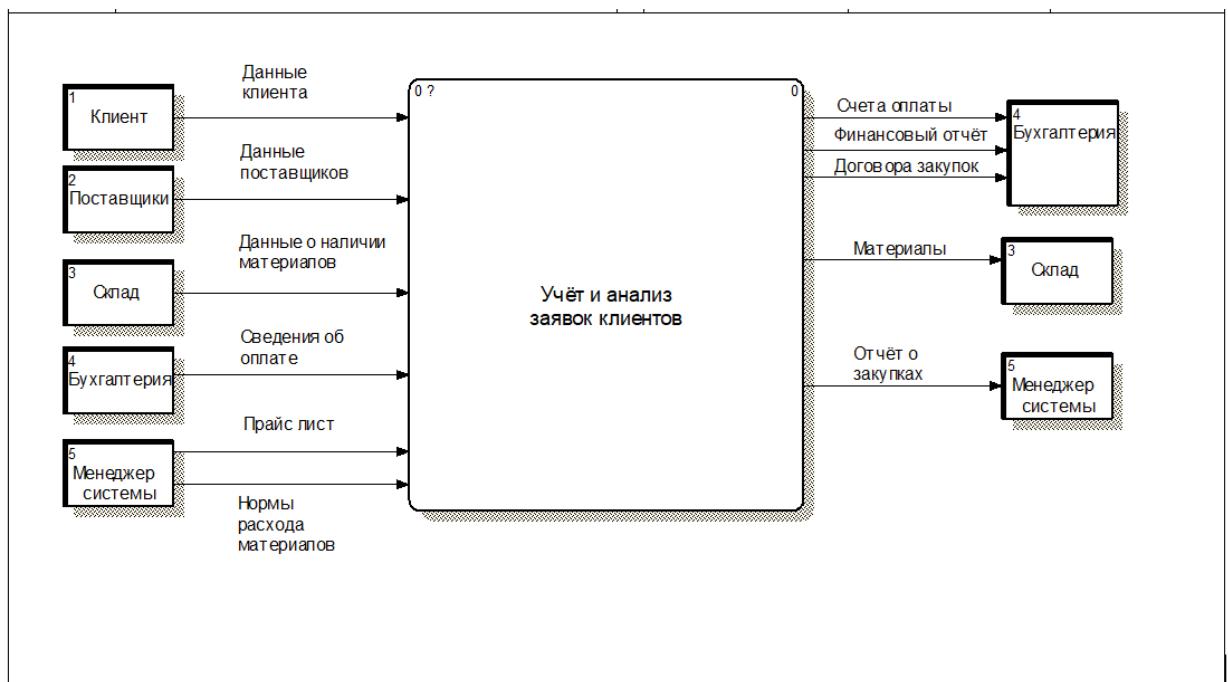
1
Клиент

Данные клиента

2
Поставщики

Данные поставщиков

3
Склад

Данные о наличии материалов

4
Бухгалтерия

Сведения об оплате

5
Менеджер системы

Прайс лист

Нормы расхода материалов

0 ?

0

Учёт и анализ заявок клиентов

Счета оплаты

Финансовый отчёт

Договора закупок

4
Бухгалтерия

Материалы

3
Склад

Отчёт о закупках

5
Менеджер системы